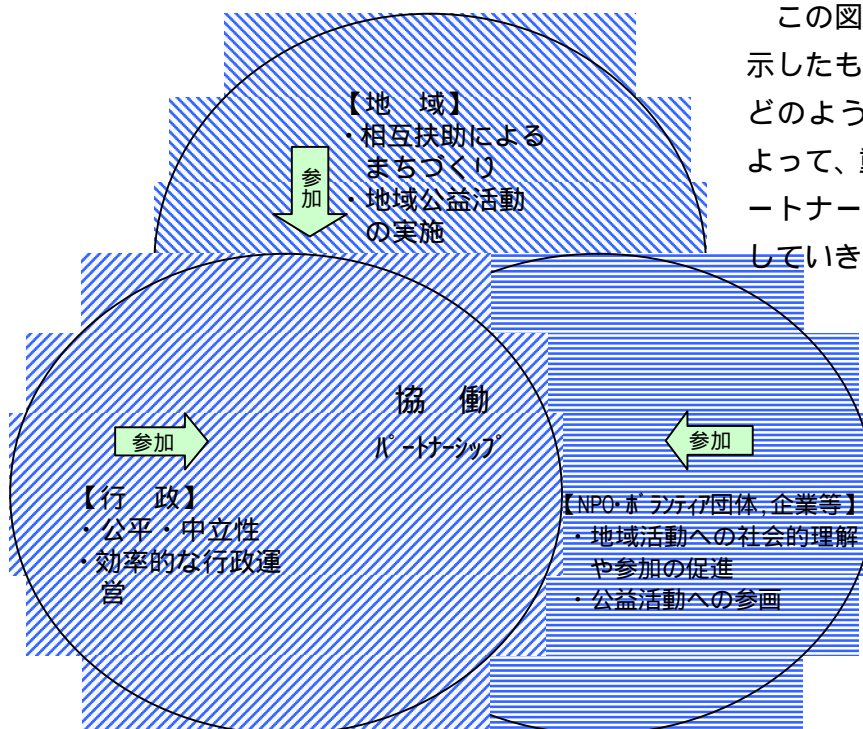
この図
示したも
どのよう
よって、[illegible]
ートナー
していき

【地　域】
・相互扶助による
まちづくり
・地域公益活動
の実施

参加

協　働
ﾊﾟｰﾄﾅｰｼｯﾌﾟ

参加

参加

【行　政】
・公平・中立性
・効率的な行政運営

【NPO･ﾎﾞﾗﾝﾃｨｱ団体,企業等】
・地域活動への社会的理解や参加の促進
・公益活動への参画